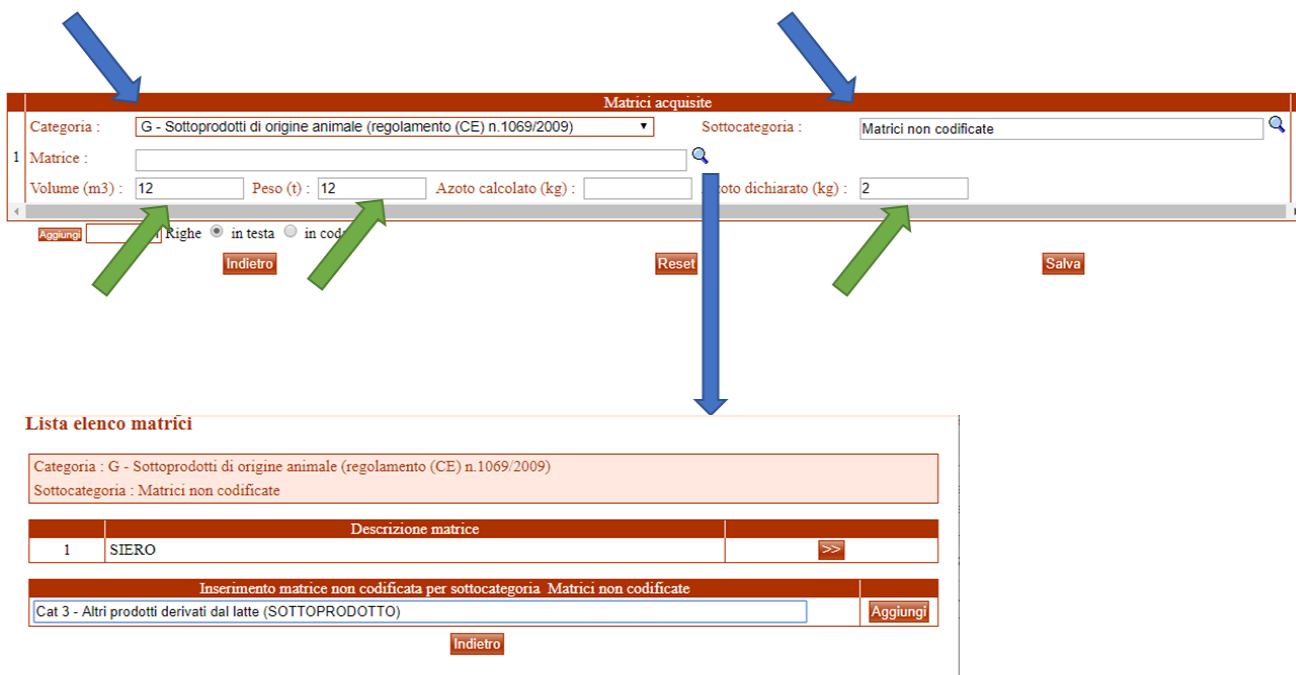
Matrici acquisite

| | | |
|---|---|---|
| 1 | Categoria : G - Sottoprodotti di origine animale (regolamento (CE) n.1069/2009) | Sottocategoria : Matrici non codificate |
| | Matrice : | |
| | Volume (m3) : 12 Peso (t) : 12 Azoto calcolato (kg) : | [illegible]oto dichiarato (kg) : 2 |

Aggiungi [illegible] Righe in testa in cod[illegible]

Indietro Reset Salva

Lista elenco matrici

Categoria : G - Sottoprodotti di origine animale (regolamento (CE) n.1069/2009)
Sottocategoria : Matrici non codificate

| | Descrizione matrice | |
|---|---|---|
| 1 | SIERO | >> |

| Inserimento matrice non codificata per sottocategoria Matrici non codificate | |
|---|---|
| Cat 3 - Altri prodotti derivati dal latte (SOTTOPRODOTTO) | Aggiungi |

Indietro